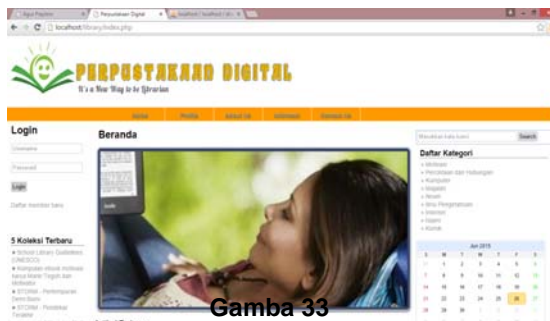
Perpustakaan Digital
localhost/library/index.php

PERPUSTAKAAN DIGITAL
It's a New Way to be librarian

Home | Profile | About Us | Informasi | Contact Us

Login
Username
Password
Login
Daftar member baru

5 Koleksi Terbaru
School Library Guidelines (UNESCO)
Kumpulan ebook motivasi karya Mario Teguh dan Motivator
STORM - Perlengkapan Demo Baru
STORM - Peralatan Terakhir

Beranda

Search

Daftar Kategori
Motivasi
Pendidikan dan Kebudayaan
Komputer
Bisnis
Ilmu Pengetahuan
Islami
Kisah

Jun 2015

Gamba 33